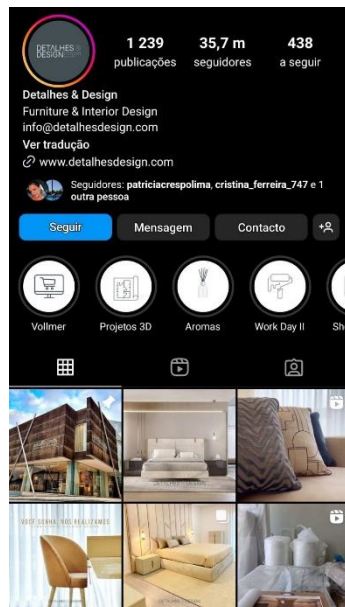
DETALHES & DESIGN

1 239 publicações

35,7 m seguidores

438 a seguir

Detalhes & Design
Furniture & Interior Design
info@detalhesdesign.com
Ver tradução
www.detalhesdesign.com

Seguidores: patriciacrespolima, cristina_ferreira_747 e 1 outra pessoa

Seguir
Mensagem
Contacto

Vollmer
Projetos 3D
Aromas
Work Day II
Sh

VOCÊ SONHA, NÓS REALIZAMOS